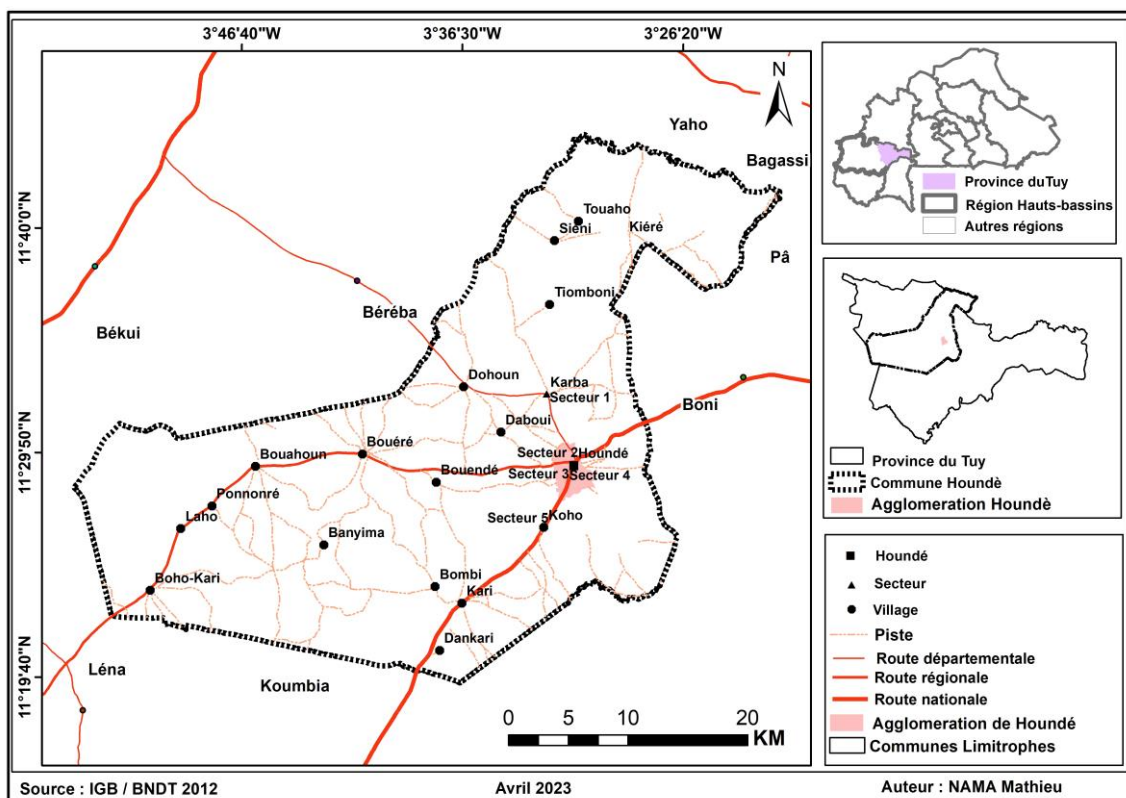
3°46'40"W
3°36'30"W
3°26'20"W

N

11°40'0"N
11°29'50"N
11°19'40"N

Yaho
Bagassi
Pâ
Touaho
Sieni
Kiéré
Tiomboni
Béréba
Békui
Dohoun
Karba
Secteur 1
Boni
Daboui
Bouahoun
Bouéré
Secteur 2
Houndé
Secteur 3
Secteur 4
Bouendé
Ponnonré
Laho
Secteur 5
Koho
Banyima
Boho-Kari
Bombi
Kari
Dankari
Léna
Koumbia

0 5 10 20
KM

Province duTuy
Région Hauts-bassins
Autres régions

Province du Tuy
Commune Houndè
Agglomeration Houndè

Houndé
Secteur
Village
Piste
Route départementale
Route régionale
Route nationale
Agglomeration de Houndé
Communes Limitrophes

Source : IGB / BNDT 2012
Avril 2023
Auteur : NAMA Mathieu